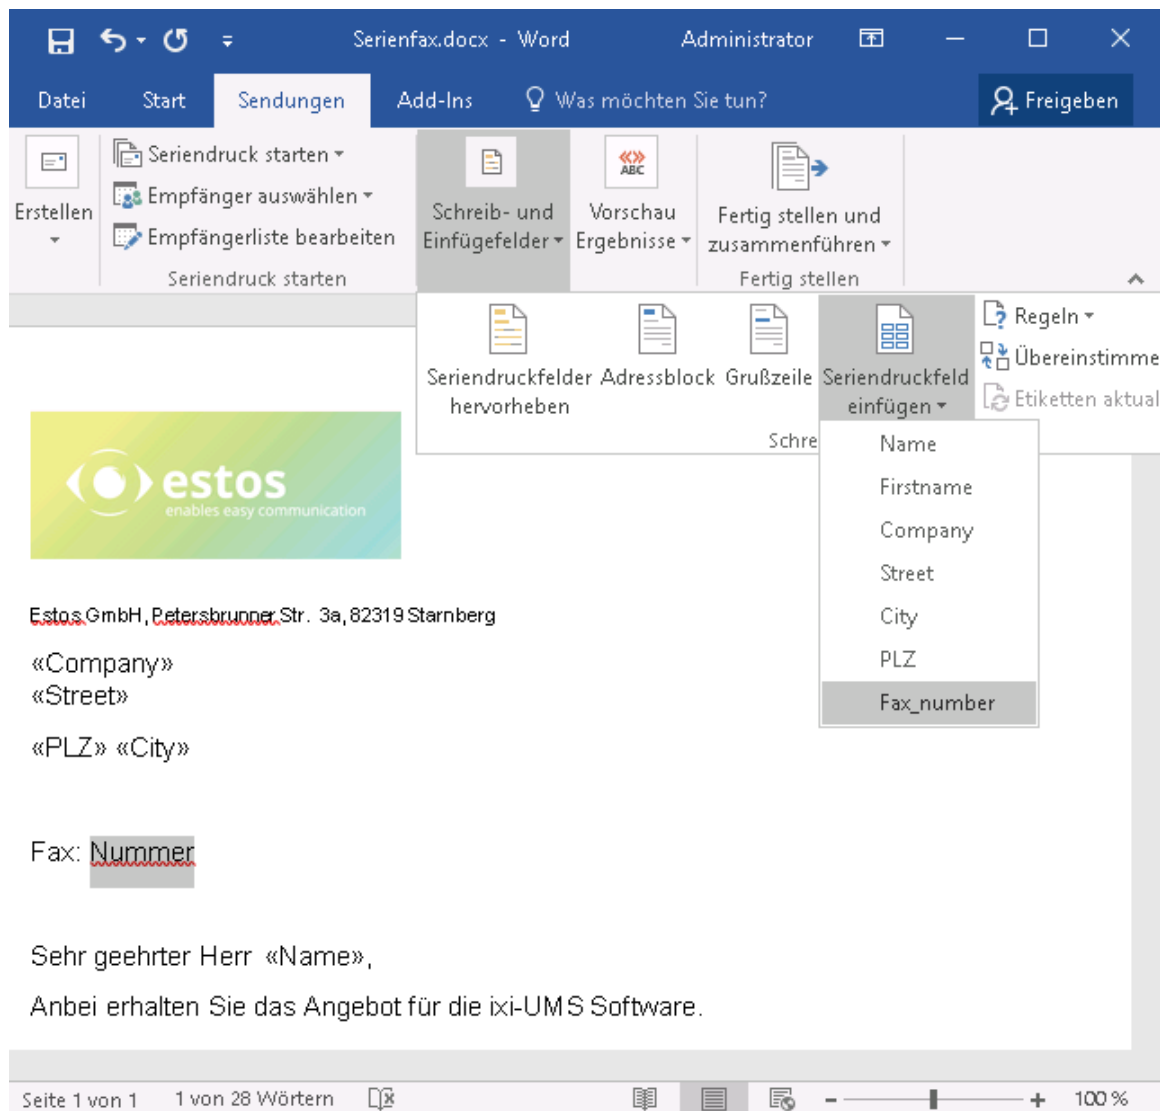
Serienfax.docx - Word Administrator

Datei Start Sendungen Add-Ins Was möchten Sie tun? Freigeben

Erstellen

Seriendruck starten
Empfänger auswählen
Empfängerliste bearbeiten
Seriendruck starten

Schreib- und Einfügefelder

ABC
Vorschau Ergebnisse

Fertig stellen und zusammenführen
Fertig stellen

Seriendruckfelder hervorheben
Adressblock
Grußzeile
Seriendruckfeld einfügen
Schre

Regeln
Übereinstimme
Etiketten aktual

Name
Firstname
Company
Street
City
PLZ
Fax_number

estos
enables easy communication

Estos GmbH, Petersbrunner Str. 3a, 82319 Starnberg

«Company»
«Street»

«PLZ» «City»

Fax: Nummer

Sehr geehrter Herr «Name»,

Anbei erhalten Sie das Angebot für die ixi-UMS Software.

Seite 1 von 1 1 von 28 Wörtern 100 %